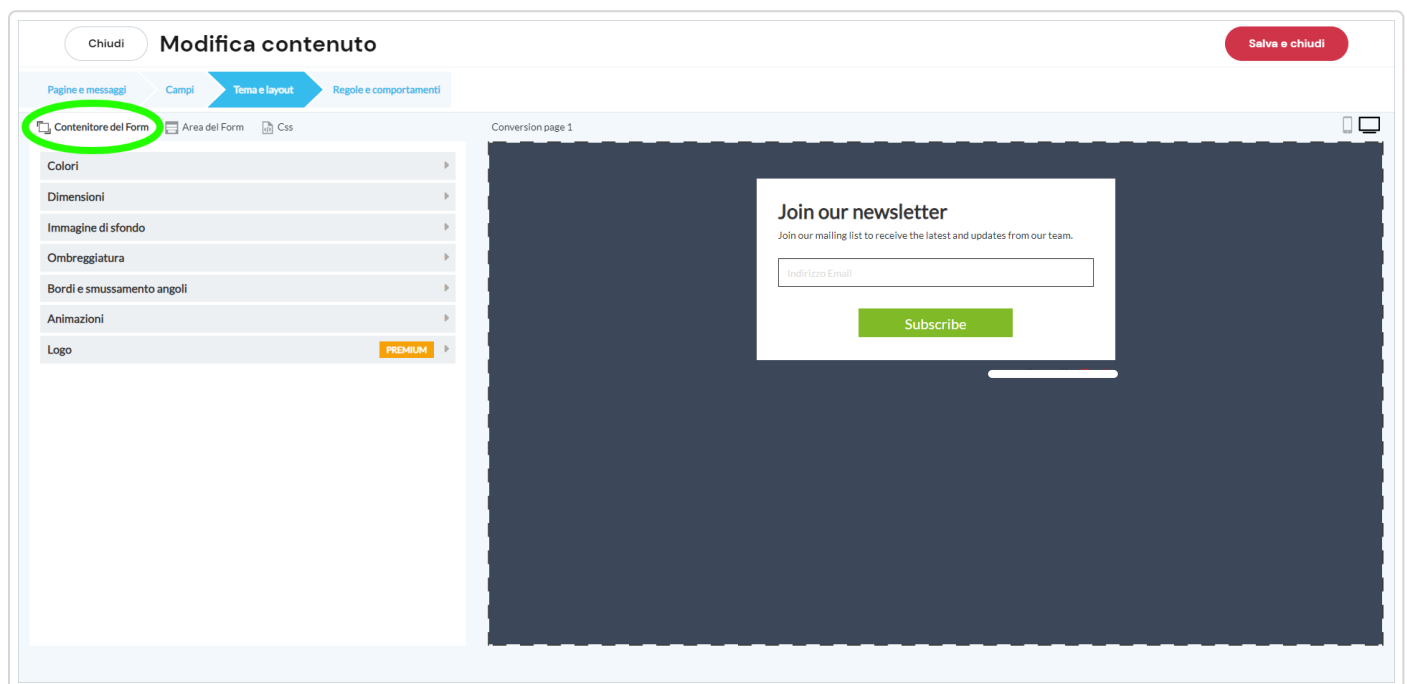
Chiudi

Modifica contenuto

Salva e chiudi

Pagine e messaggi
Campi
Tema e layout
Regole e comportamenti

Contenitore del Form
Area del Form
Css

Conversion page 1

Colori
Dimensioni
Immagine di sfondo
Ombreggiatura
Bordi e smussamento angoli
Animazioni
Logo PREMIUM

Join our newsletter

Join our mailing list to receive the latest and updates from our team.

Indirizzo Email

Subscribe